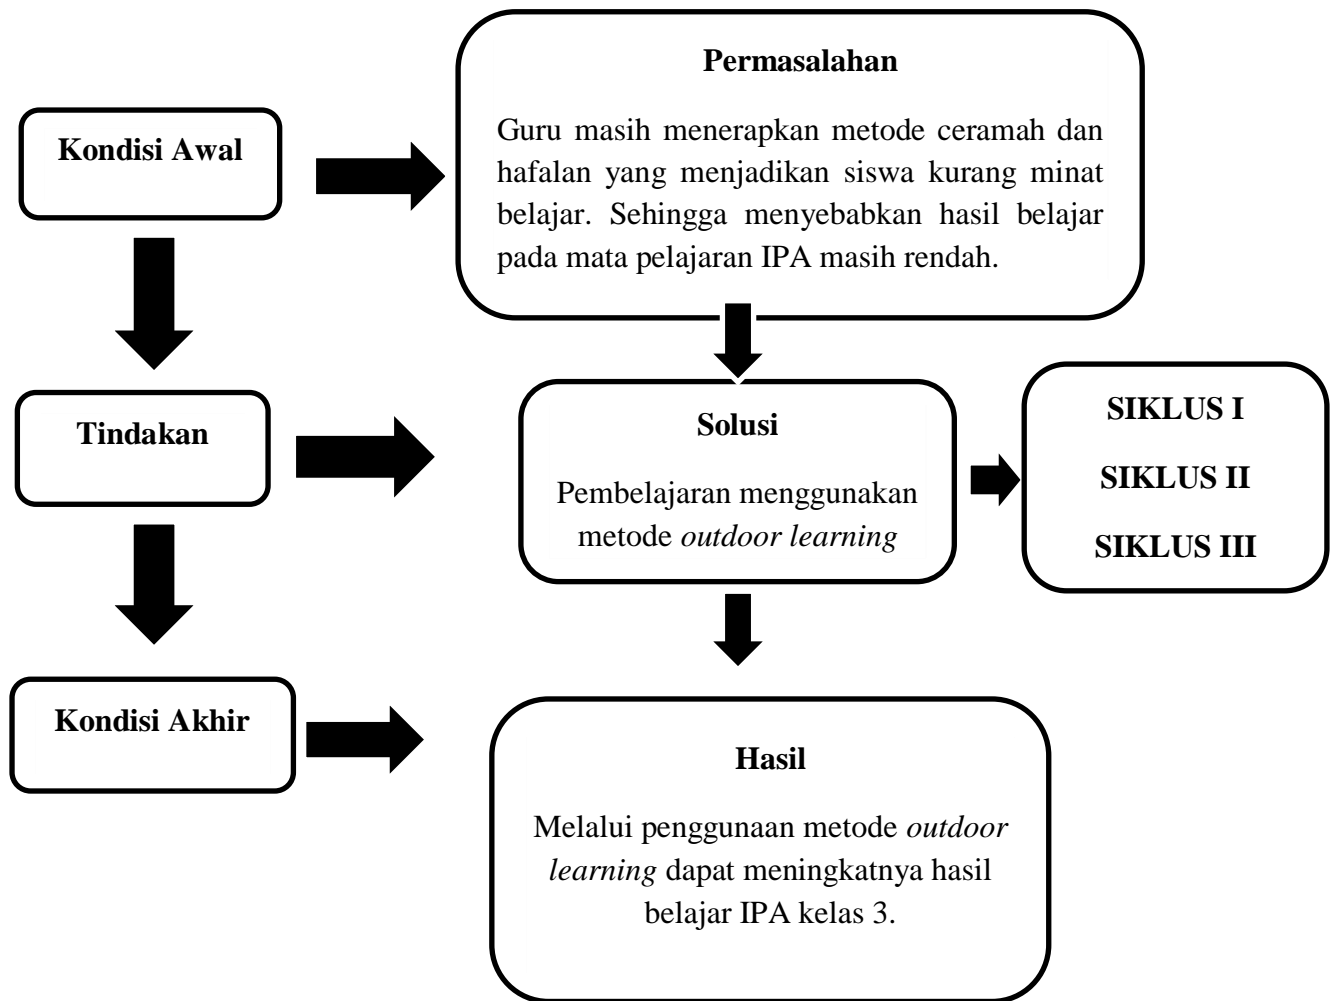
Kondisi Awal

Permasalahan

Guru masih menerapkan metode ceramah dan hafalan yang menjadikan siswa kurang minat belajar. Sehingga menyebabkan hasil belajar pada mata pelajaran IPA masih rendah.

Tindakan

Solusi

Pembelajaran menggunakan metode outdoor learning

SIKLUS I

SIKLUS II

SIKLUS III

Kondisi Akhir

Hasil

Melalui penggunaan metode outdoor learning dapat meningkatnya hasil belajar IPA kelas 3.